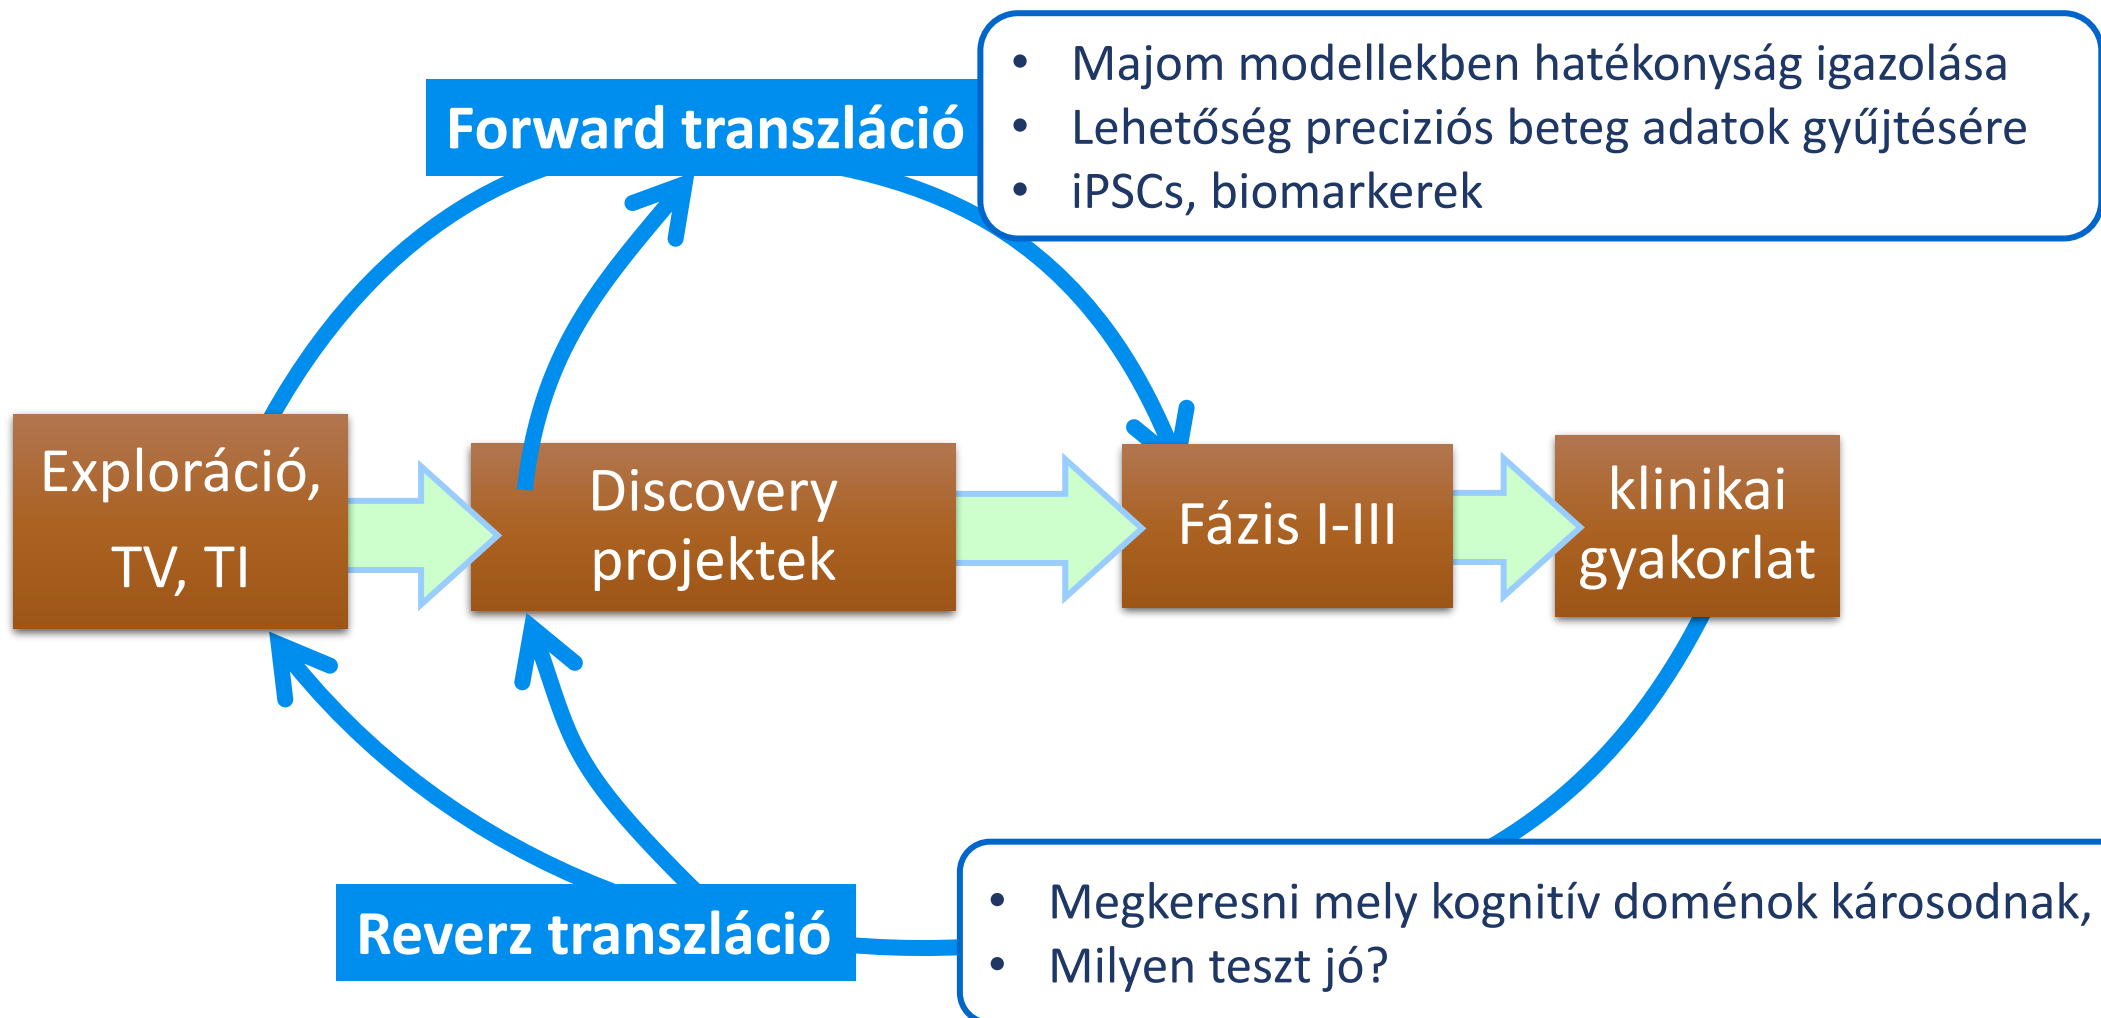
Forward transzláció

- Majom modellekben hatékonyság igazolása
- Lehetőség preciziós beteg adatok gyűjtésére
- iPSCs, biomarkerek

Exploráció, TV, TI

Discovery projektek

Fázis I-III

klinikai gyakorlat

Reverz transzláció

- Megkeresni mely kognitív doménok károsodnak,
- Milyen teszt jó?